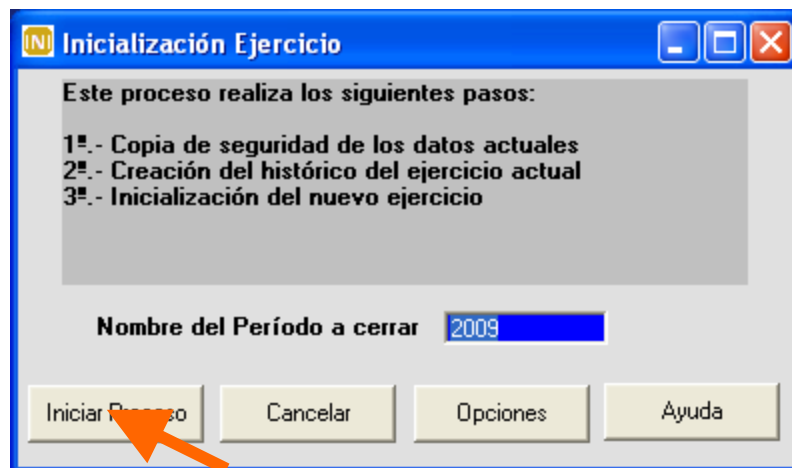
IN Inicialización Ejercicio

Este proceso realiza los siguientes pasos:

1º.- Copia de seguridad de los datos actuales
2º.- Creación del histórico del ejercicio actual
3º.- Inicialización del nuevo ejercicio

Nombre del Período a cerrar 2009

Iniciar Proceso
Cancelar
Opciones
Ayuda